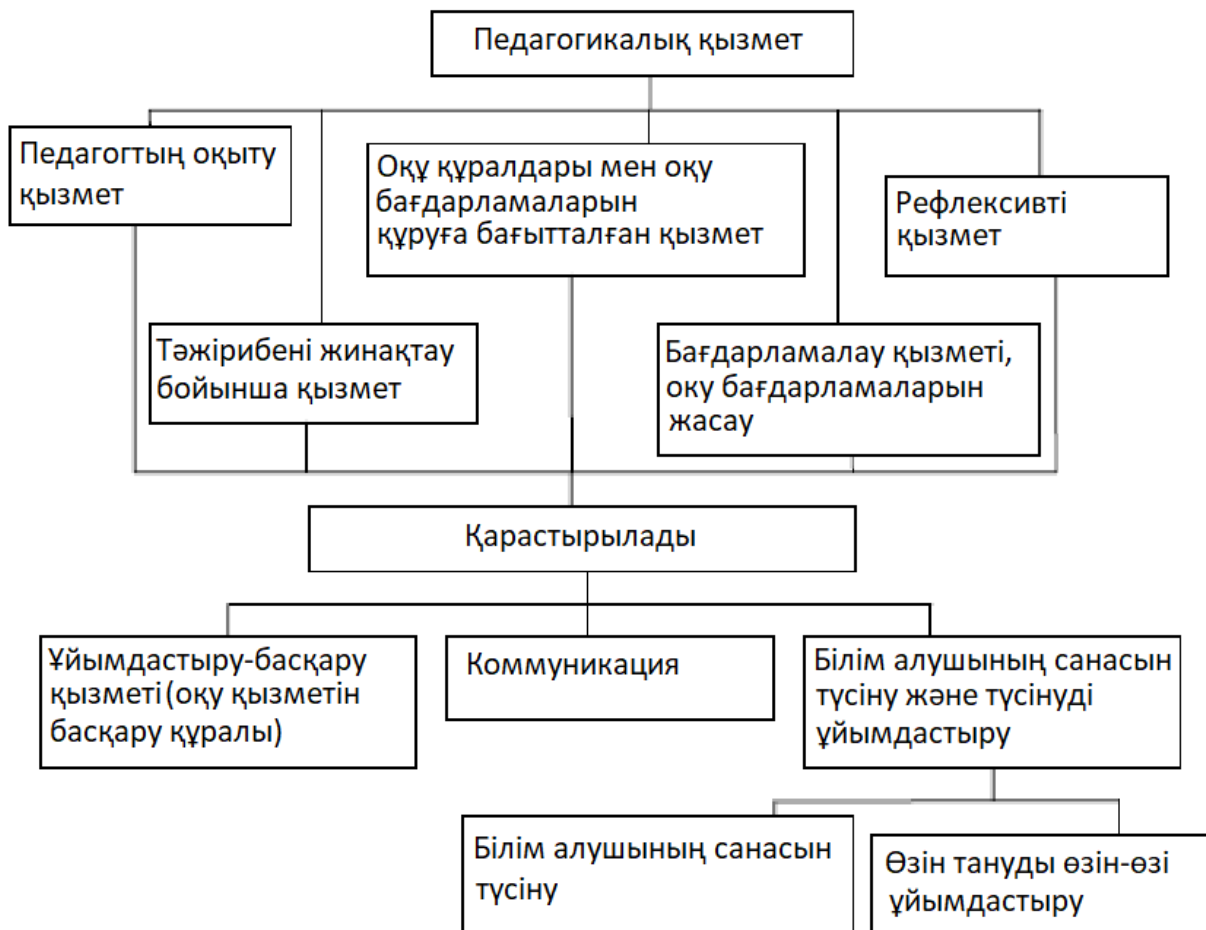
Педагогикалық қызмет

Педагогтың оқыту қызмет

Оқу құралдары мен оқу бағдарламаларын құруға бағытталған қызмет

Рефлексивті қызмет

Тәжірибені жинақтау бойынша қызмет

Бағдарламалау қызметі, оқу бағдарламаларын жасау

Қарастырылады

Ұйымдастыру-басқару қызметі(оқу қызметін басқару құралы)

Коммуникация

Білім алушының санасын түсіну және түсінуді ұйымдастыру

Білім алушының санасын түсіну

Өзін тануды өзін-өзі ұйымдастыру